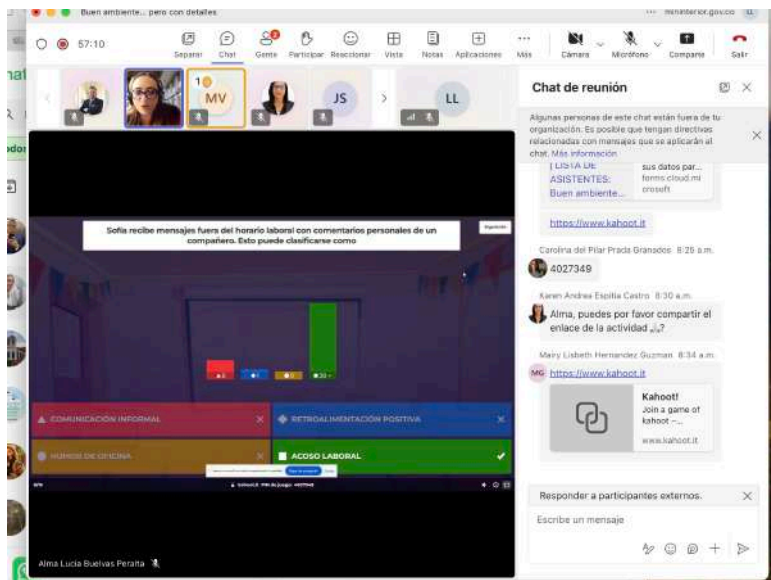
Buen ambiente... pero con detalles

mininterior.gov.co

57:10

Separar Chat Gente Participar Reaccionar Vista Notas Aplicaciones Más Cámara Micrófono Compartir Salir

MV JS LL

Sofía recibe mensajes fuera del horario laboral con comentarios personales de un compañero. Esto puede clasificarse como

COMUNICACIÓN INFORMAL

RETROALIMENTACIÓN POSITIVA

HUMOR DE OFICINA

ACOSO LABORAL

Alma Lucia Buelvas Peralta

Chat de reunión

Algunas personas de este chat están fuera de tu organización. Es posible que tengan directivas relacionadas con mensajes que se aplicarán al chat. Más información

| LISTA DE ASISTENTES: Buen ambiente...

sus datos par... forms.cloud.microsoft

https://www.kahoot.it

Carolina del Pilar Prada Granados 8:25 a.m.

4027349

Karen Andrea Espitia Castro 8:30 a.m.

Alma, puedes por favor compartir el enlace de la actividad 🙏?

Mairy Lisbeth Hernandez Guzman 8:34 a.m.

MG https://www.kahoot.it

Kahoot!
Join a game of kahoot -...
www.kahoot.it

Responder a participantes externos.

Escribe un mensaje